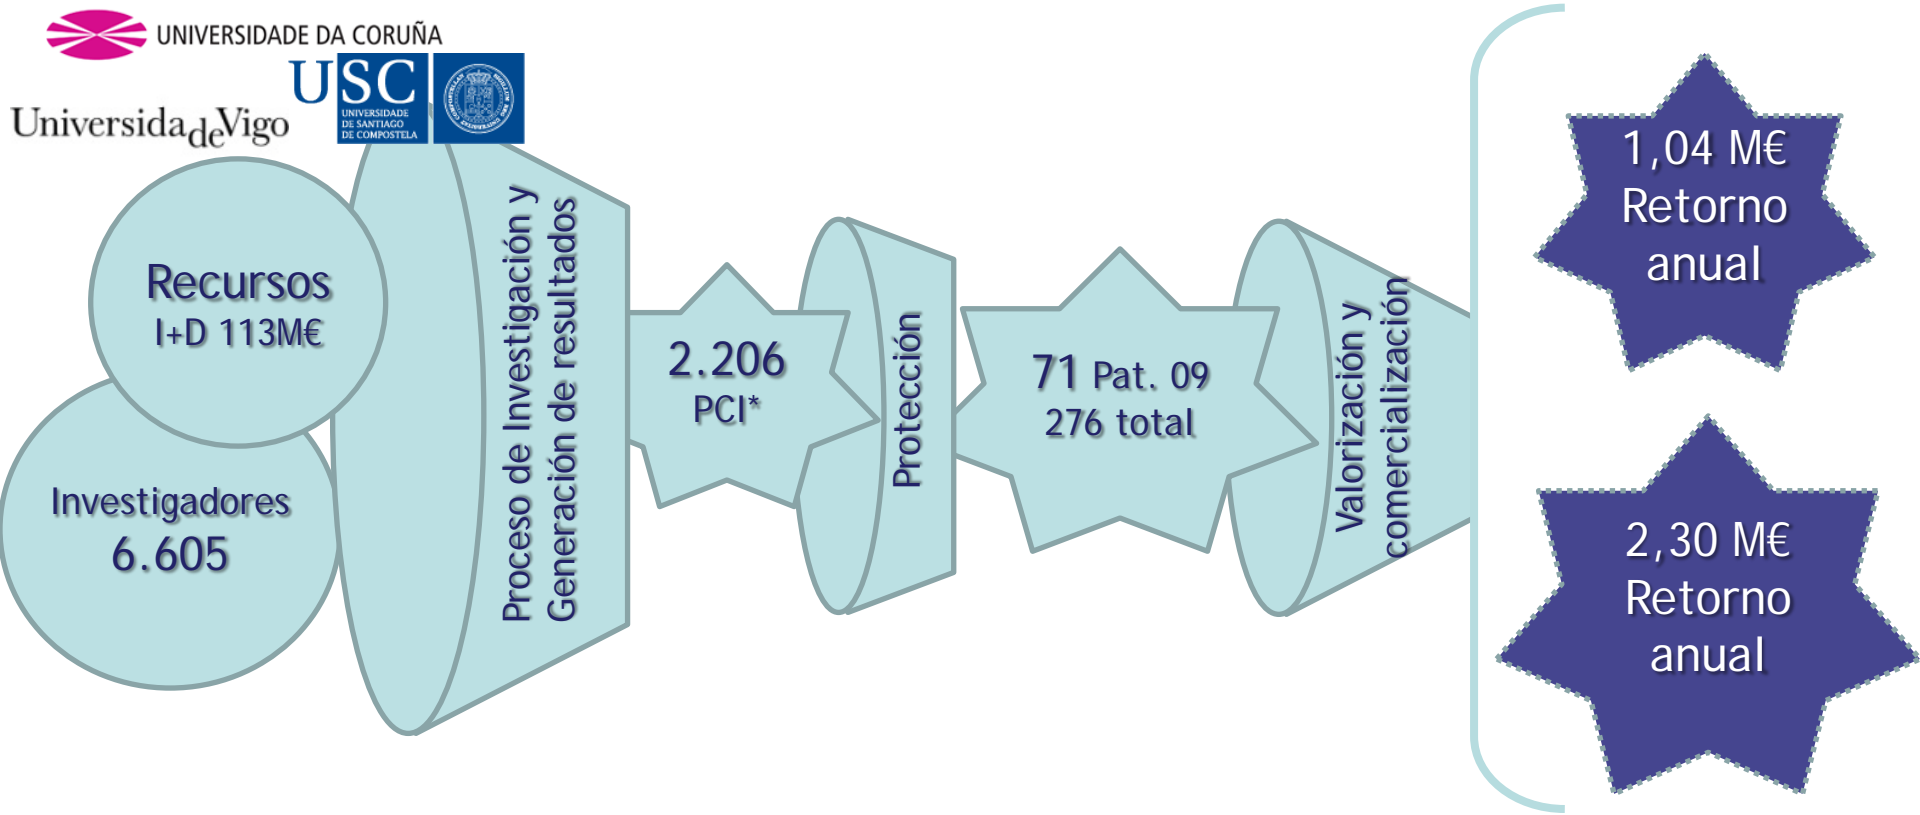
UNIVERSIDADE DA CORUÑA

USC UNIVERSIDADE DE SANTIAGO DE COMPOSTELA

UniversidadeVigo

Recursos
I+D 113M€

Investigadores
6.605

Proceso de Investigación y Generación de resultados

2.206
PCI*

Protección

71 Pat. 09
276 total

Valorización y comercialización

1,04 M€
Retorno
anual

2,30 M€
Retorno
anual